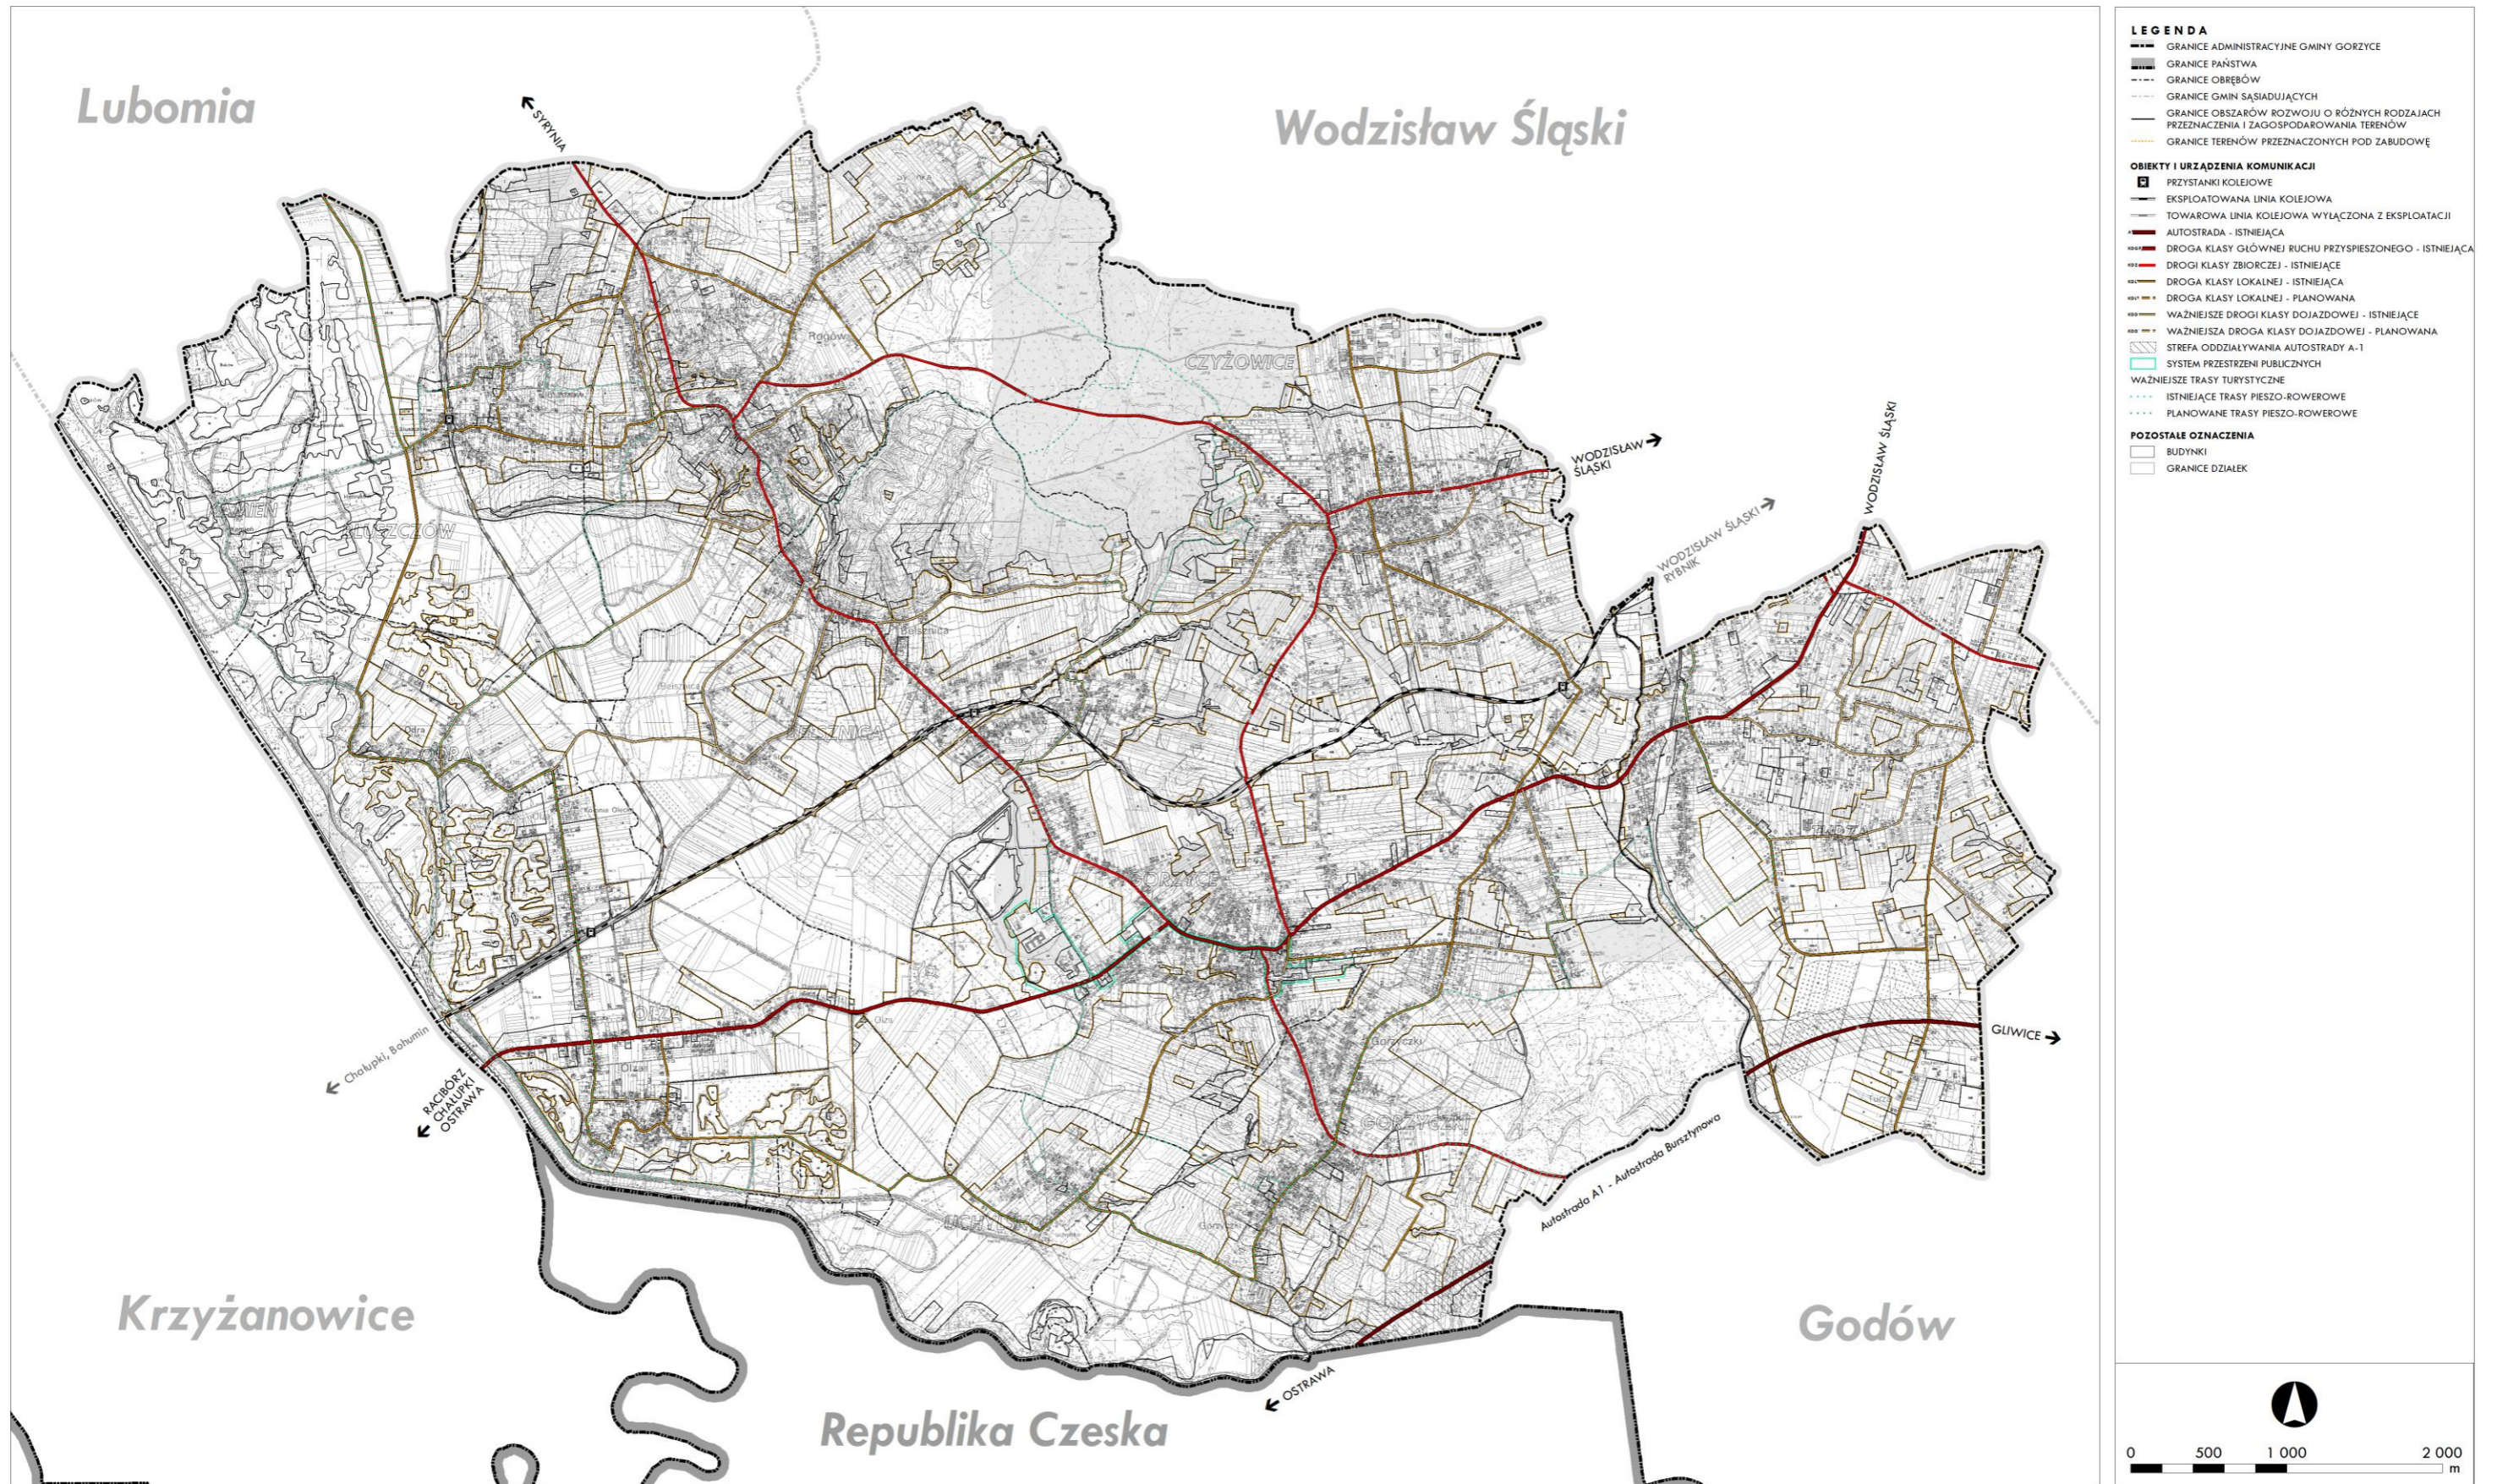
Lubomia

SYRYNIA

Wodzisław Śląski

CZYŻOWICE

WODZISŁAW ŚLĄSKI

WODZISŁAW ŚLĄSKI RYBNIK

WODZISŁAW ŚLĄSKI

Rogów

Bełsznica

GORZYCE

Chałupki, Bohumin

RACIBÓRZ CHAŁUPKI OSTRAWA

GORZYCZKI

Autostrada A1 - Autostrada Bursztynowa

GLIWICE

Krzyżanowice

Godów

OSTRAWA

Republika Czeska

LEGENDA
GRANICE ADMINISTRACYJNE GMINY GORZYCE
GRANICE PAŃSTWA
GRANICE OBRĘBÓW
GRANICE GMIN SĄSIADUJĄCYCH
GRANICE OBSZARÓW ROZWOJU O RÓŻNYCH RODZAJACH PRZEZNACZENIA I ZAGOSPODAROWANIA TERENÓW
GRANICE TERENÓW PRZEZNACZONYCH POD ZABUDOWĘ

OBIEKTY I URZĄDZENIA KOMUNIKACJI
PRZYSTANKI KOLEJOWE
EKSPLOATOWANA LINIA KOLEJOWA
TOWAROWA LINIA KOLEJOWA WYŁĄCZONA Z EKSPLOATACJI
AUTOSTRADA - ISTNIEJĄCA
DROGA KLASY GŁÓWNEJ RUCHU PRZYSPIESZONEGO - ISTNIEJĄCA
DROGI KLASY ZBIORCZEJ - ISTNIEJĄCE
DROGA KLASY LOKALNEJ - ISTNIEJĄCA
DROGA KLASY LOKALNEJ - PLANOWANA
WAŻNIEJSZE DROGI KLASY DOJAZDOWEJ - ISTNIEJĄCE
WAŻNIEJSZA DROGA KLASY DOJAZDOWEJ - PLANOWANA
STREFA ODDZIAŁYWANIA AUTOSTRADY A-1
SYSTEM PRZESTRZENI PUBLICZNYCH
WAŻNIEJSZE TRASY TURYSTYCZNE
ISTNIEJĄCE TRASY PIESZO-ROWEROWE
PLANOWANE TRASY PIESZO-ROWEROWE

POZOSTAŁE OZNACZENIA
BUDYNKI
GRANICE DZIAŁEK

0 500 1 000 2 000
m